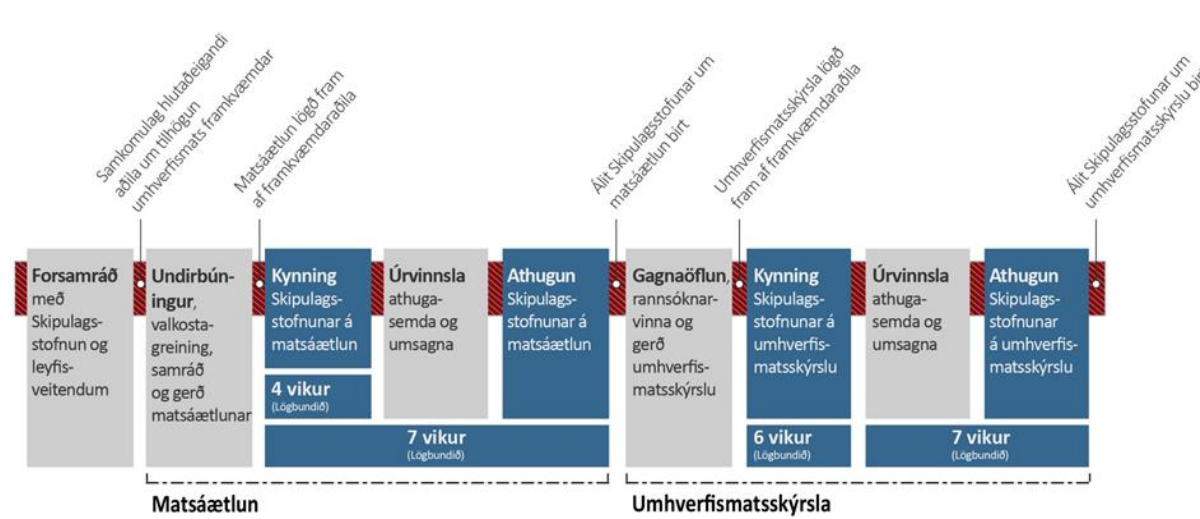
Samkomulag hlutaðeigandi aðila um tilhögun umhverfismats framkvæmdar

Matsáætlun lögð fram af framkvæmdaraðila

Álit Skipulagsstofunar um matsáætlun birt

Umhverfismatsskýrsla lögð fram af framkvæmdaraðila

Álit Skipulagsstofunar um umhverfismatsskýrslu bi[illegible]

Forsamráð með Skipulagsstofnun og leyfisveitendum

Undirbúningur, valkostagreining, samráð og gerð matsáætlunar

Kynning Skipulagsstofnunar á matsáætlun

4 vikur (Lögbundið)

Úrvinnsla athugasemda og umsagna

Athugun Skipulagsstofnunar á matsáætlun

7 vikur (Lögbundið)

Gagnaöflun, rannsóknarvinna og gerð umhverfismatsskýrslu

Kynning Skipulagsstofnunar á umhverfismatsskýrslu

6 vikur (Lögbundið)

Úrvinnsla athugasemda og umsagna

Athugun Skipulagsstofnunar á umhverfismatsskýrslu

7 vikur (Lögbundið)

Matsáætlun

Umhverfismatsskýrsla